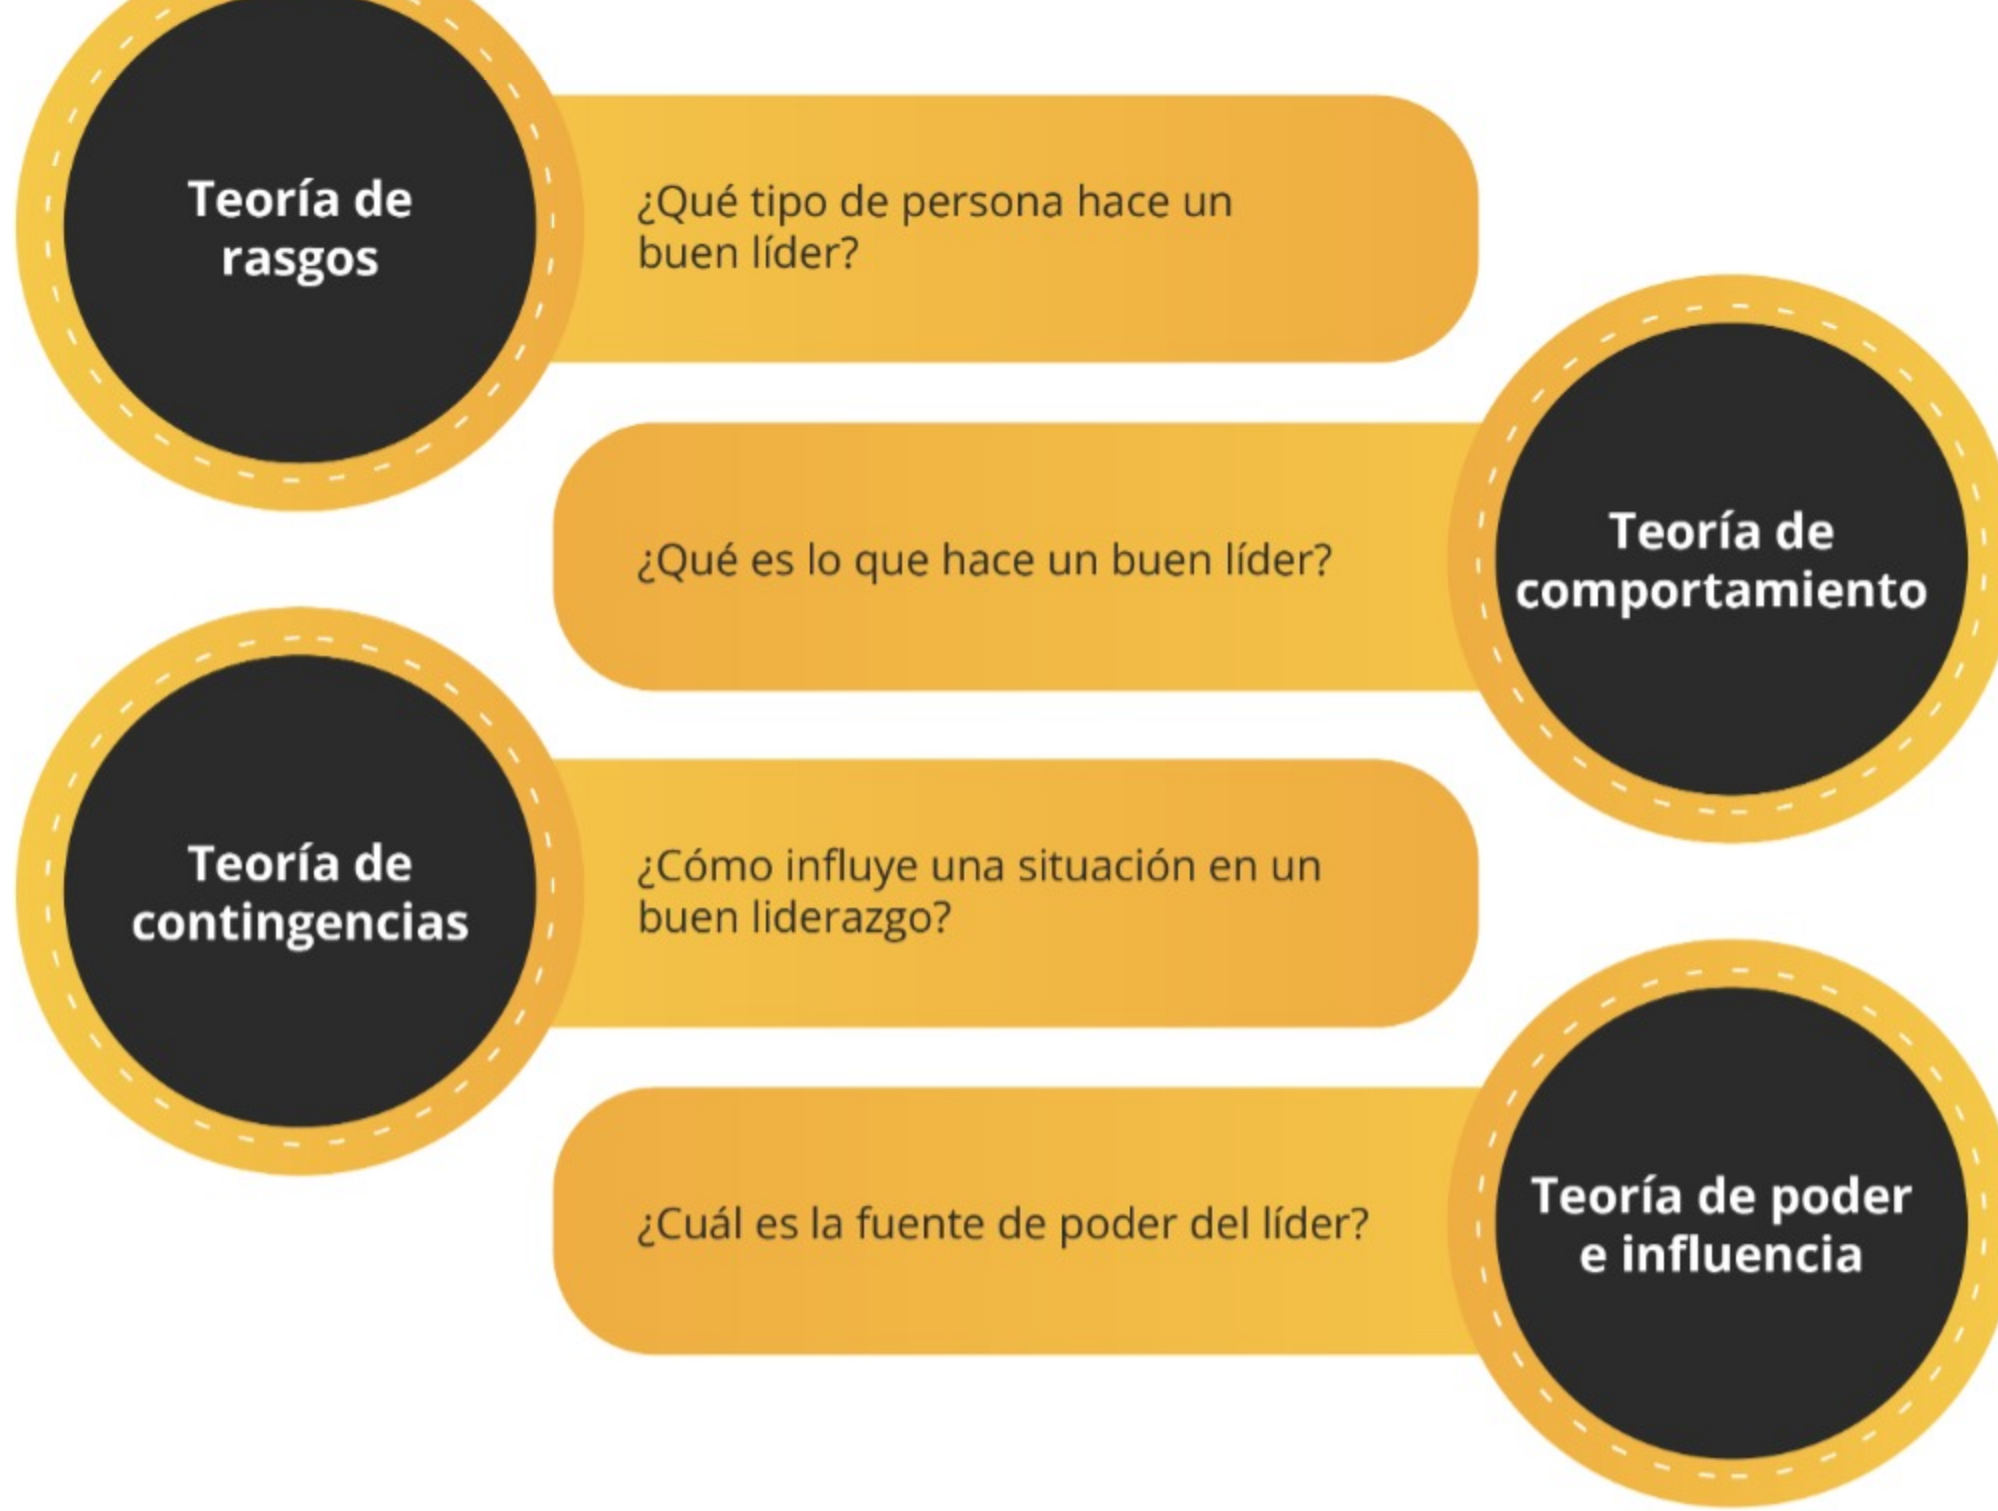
Teoría de rasgos

¿Qué tipo de persona hace un buen líder?

¿Qué es lo que hace un buen líder?

Teoría de comportamiento

Teoría de contingencias

¿Cómo influye una situación en un buen liderazgo?

¿Cuál es la fuente de poder del líder?

Teoría de poder e influencia